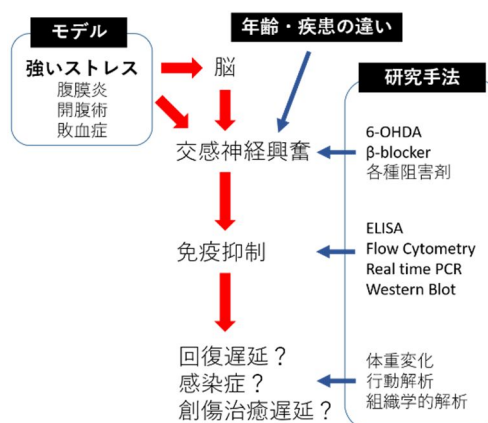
モデル

強いストレス
腹膜炎
開腹術
敗血症

年齢・疾患の違い

研究手法

脳

交感神経興奮

6-OHDA
β-blocker
各種阻害剤

免疫抑制

ELISA
Flow Cytometry
Real time PCR
Western Blot

回復遅延？
感染症？
創傷治癒遅延？

体重変化
行動解析
組織学的解析